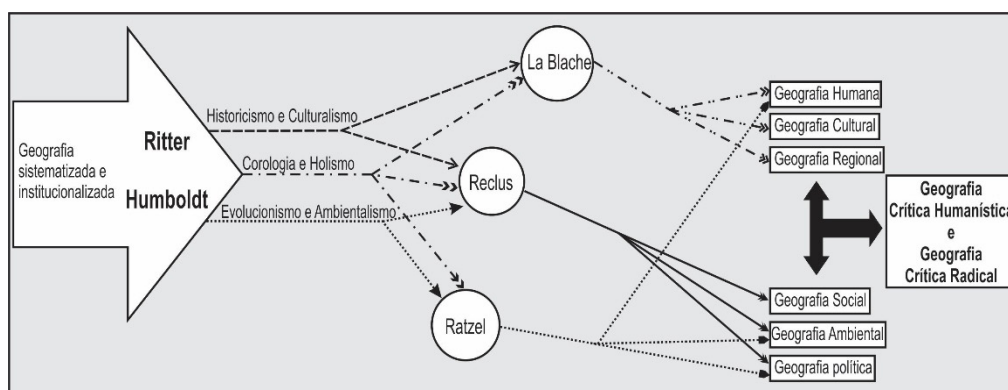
Geografia sistematizada e institucionalizada

Ritter

Humboldt

Historicismo e Culturalismo

Corologia e Holismo

Evolucionismo e Ambientalismo

La Blache

Reclus

Ratzel

Geografia Humana

Geografia Cultural

Geografia Regional

Geografia Crítica Humanística e Geografia Crítica Radical

Geografia Social

Geografia Ambiental

Geografia política